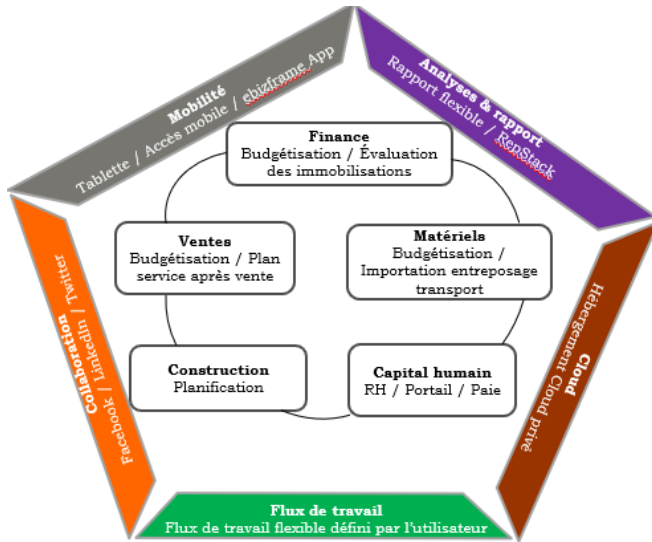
Mobilité
Tablette / Accès mobile / ebizframe App

Analyses & rapport
Rapport flexible / RepStack

Finance
Budgétisation / Évaluation des immobilisations

Ventes
Budgétisation / Plan service après vente

Matériels
Budgétisation / Importation entreposage transport

Construction
Planification

Capital humain
RH / Portail / Paie

Collaboration
Facebook / LinkedIn / Twitter

Cloud
Hébergement Cloud privé

Flux de travail
Flux de travail flexible défini par l'utilisateur